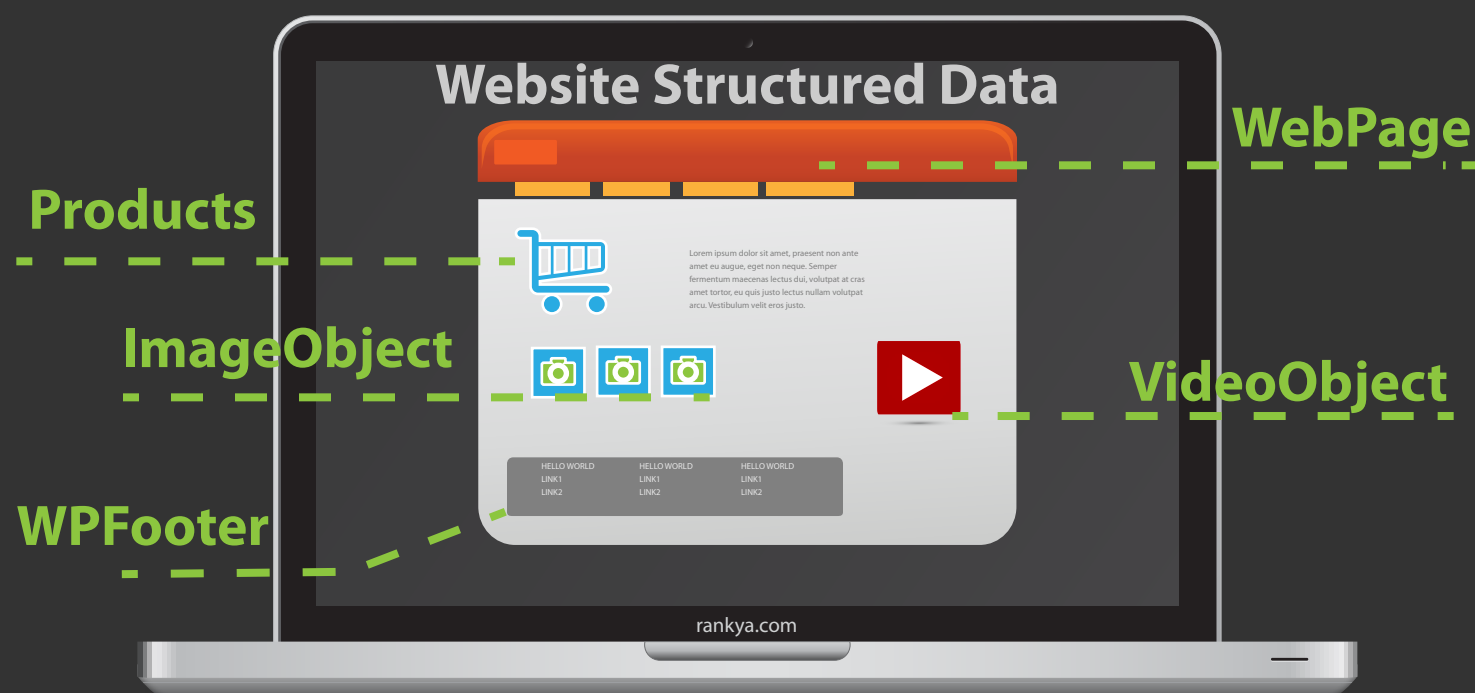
Website Structured Data

WebPage

Products

Lorem ipsum dolor sit amet, praesent non ante amet eu augue, eget non neque. Semper fermentum maecenas lectus dui, volutpat at cras amet tortor, eu quis justo lectus nullam volutpat arcu. Vestibulum velit eros justo.

ImageObject

VideoObject

| HELLO WORLD | HELLO WORLD | HELLO WORLD |
|---|---|---|
| LINK1 | LINK1 | LINK1 |
| LINK2 | LINK2 | LINK2 |

WPFooter

rankya.com